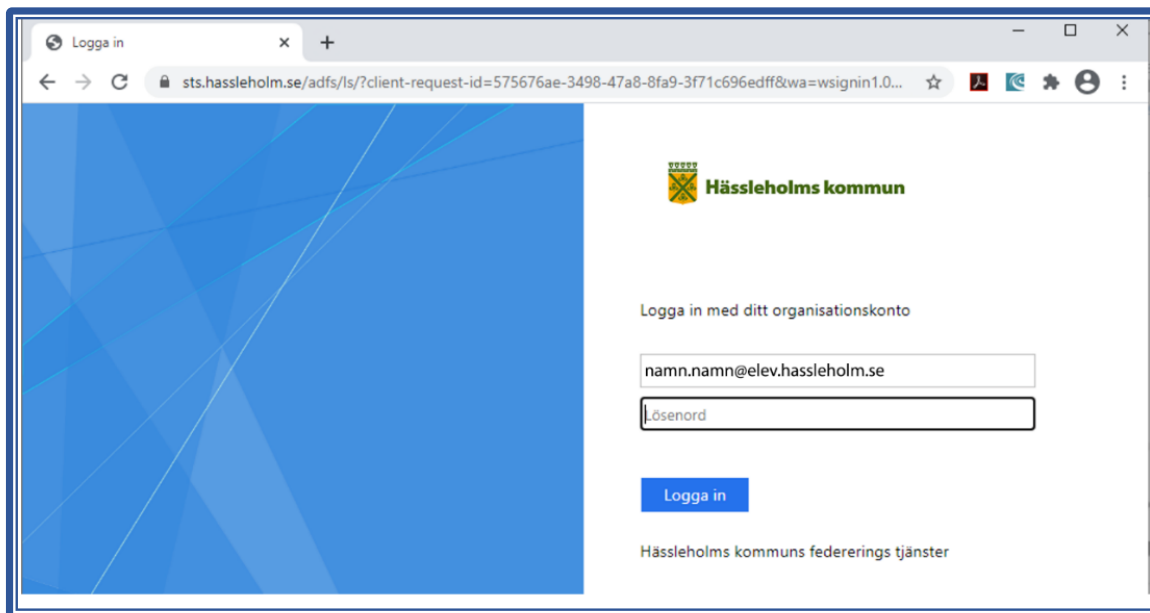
Logga in
sts.hassleholm.se/adfs/ls/?client-request-id=575676ae-3498-47a8-8fa9-3f71c696edff&wa=wsignin1.0...

Hässleholms kommun

Logga in med ditt organisationskonto

namn.namn@elev.hassleholm.se

Lösenord

Logga in

Hässleholms kommuns federerings tjänster